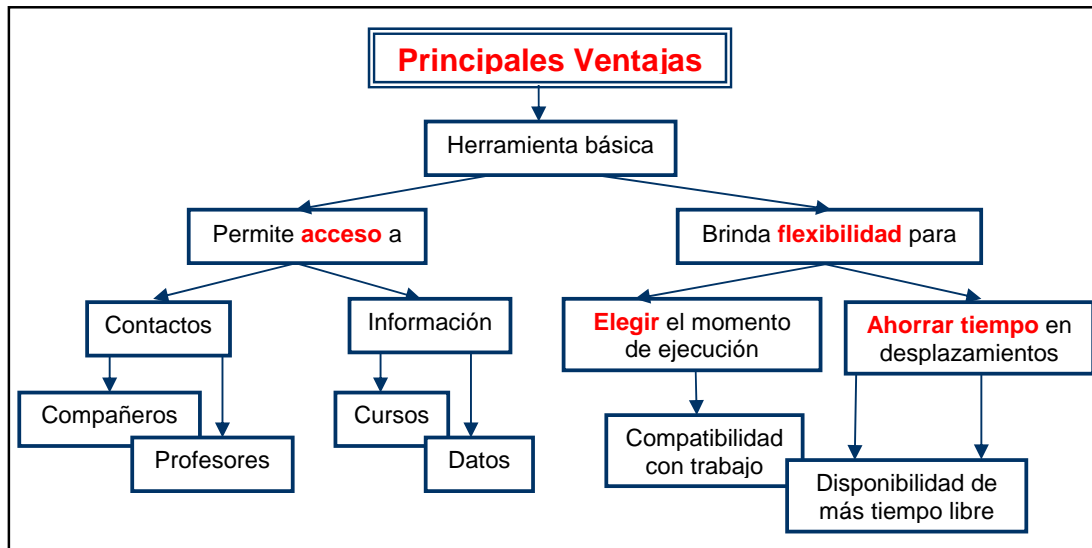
Principales Ventajas

Herramienta básica

Permite acceso a

Brinda flexibilidad para

Contactos

Información

Elegir el momento de ejecución

Ahorrar tiempo en desplazamientos

Compañeros

Profesores

Cursos

Datos

Compatibilidad con trabajo

Disponibilidad de más tiempo libre